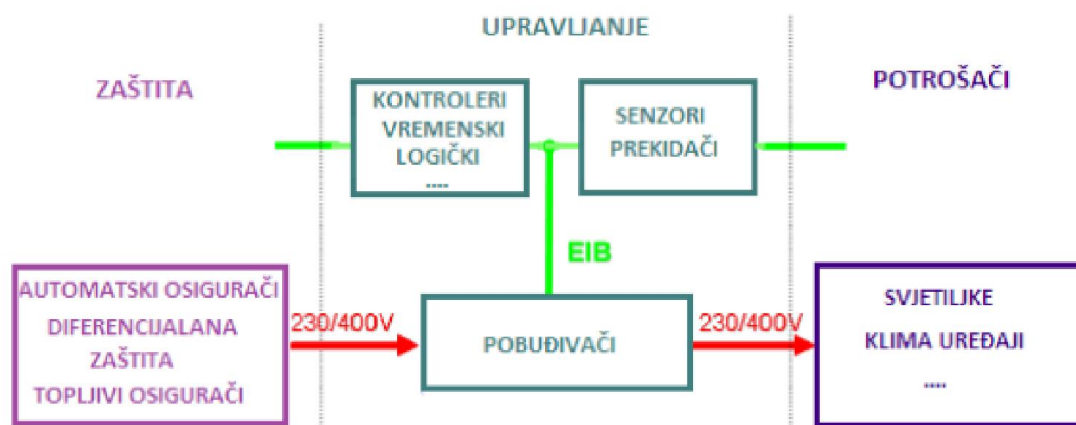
UPRAVLJANJE

ZAŠTITA

POTROŠAČI

KONTROLERI
VREMENSKI
LOGIČKI
....

SENZORI
PREKIDAČI

EIB

AUTOMATSKI OSIGURAČI
DIFERENCIJALANA ZAŠTITA
TOPLJIVI OSIGURAČI

230/400V

POBUĐIVAČI

230/400V

SVJETILJKE
KLIMA UREĐAJI
....